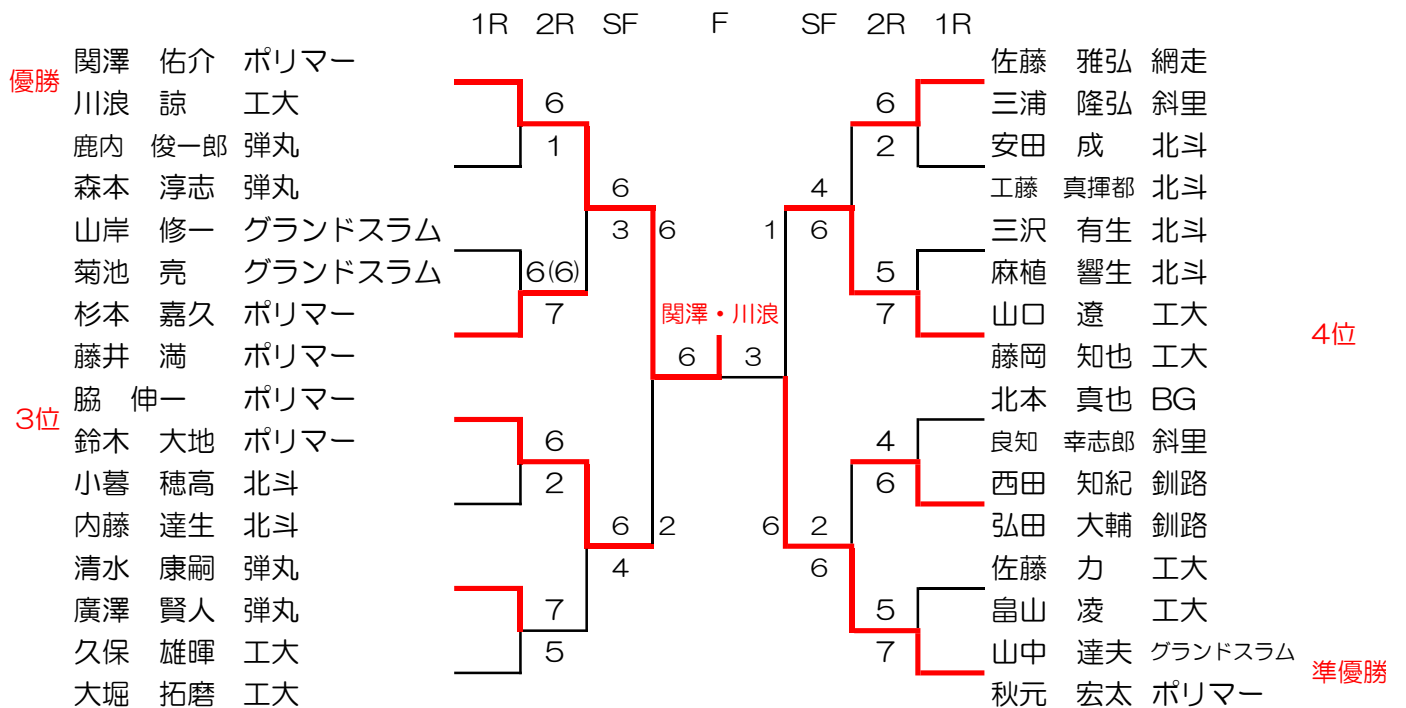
1R 2R SF F SF 2R 1R

優勝
関澤 佑介 ポリマー
川浪 諒 工大
鹿内 俊一郎 弾丸
森本 淳志 弾丸
山岸 修一 グランドスラム
菊池 亮 グランドスラム
杉本 嘉久 ポリマー
藤井 満 ポリマー
3位
脇 伸一 ポリマー
鈴木 大地 ポリマー
小暮 穂高 北斗
内藤 達生 北斗
清水 康嗣 弾丸
廣澤 賢人 弾丸
久保 雄暉 工大
大堀 拓磨 工大

6
1
6
3
6
6(6)
7
6
2
6
4
2
7
5

関澤・川浪
6 3

4
1
6
6
2
5
7
6
2
4
6
6
2
5
7

佐藤 雅弘 網走
三浦 隆弘 斜里
安田 成 北斗
工藤 真揮都 北斗
三沢 有生 北斗
麻植 響生 北斗
山口 遼 工大
藤岡 知也 工大
4位
北本 真也 BG
良知 幸志郎 斜里
西田 知紀 釧路
弘田 大輔 釧路
佐藤 力 工大
畠山 凌 工大
山中 達夫 グランドスラム
準優勝
秋元 宏太 ポリマー